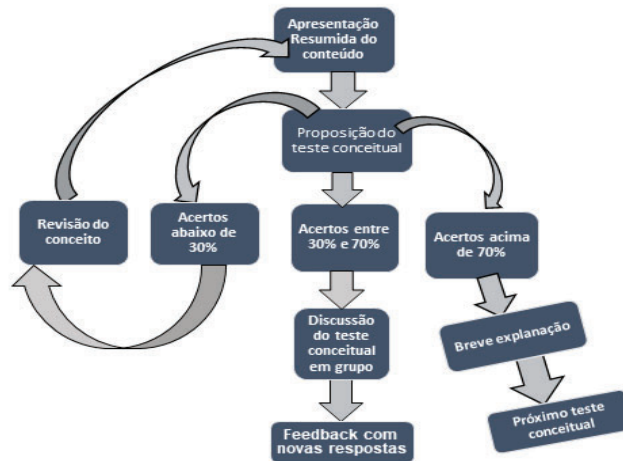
Apresentação Resumida do conteúdo

Proposição do teste conceitual

Revisão do conceito

Acertos abaixo de 30%

Acertos entre 30% e 70%

Acertos acima de 70%

Discussão do teste conceitual em grupo

Breve explanação

Feedback com novas respostas

Próximo teste conceitual